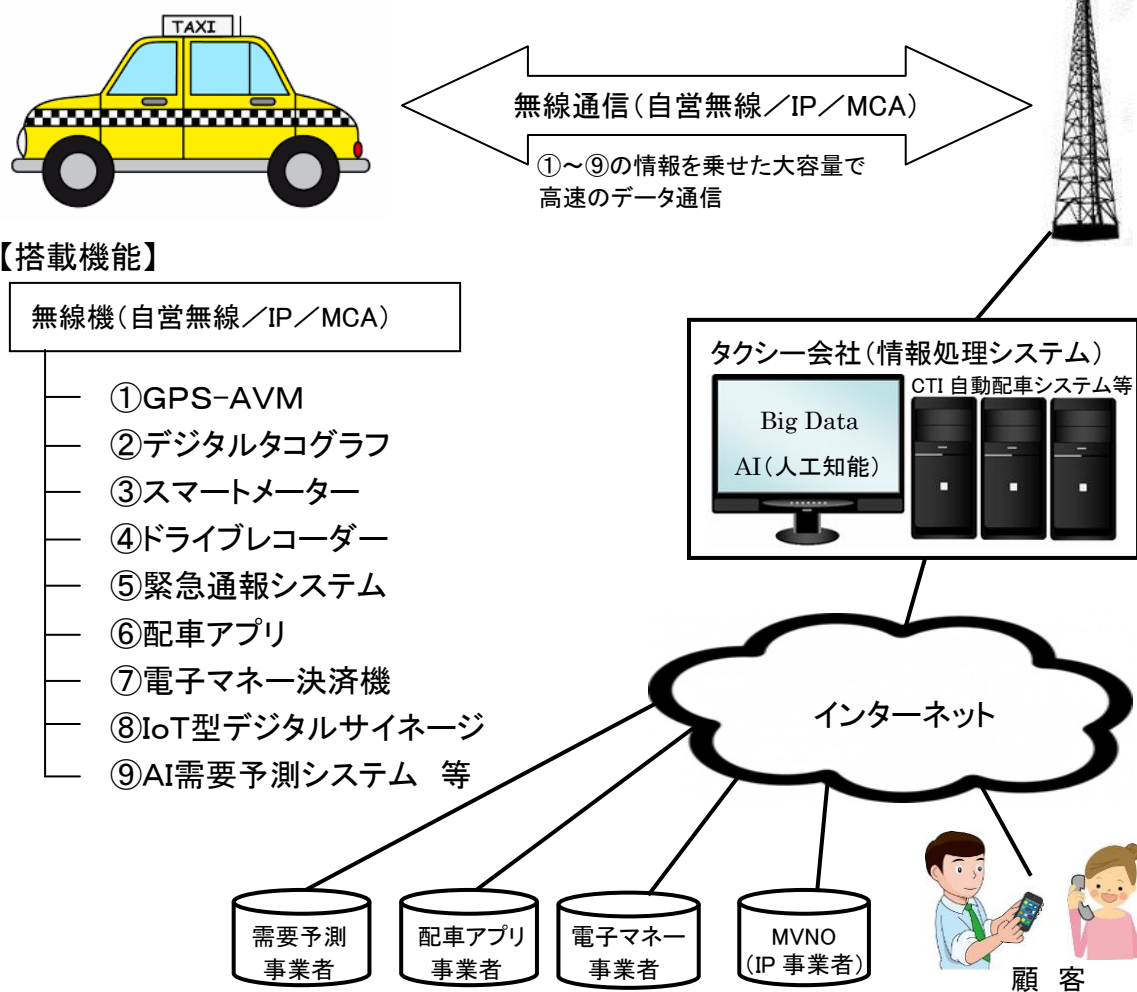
TAXI

無線通信（自営無線／IP／MCA）

①～⑨の情報を乗せた大容量で高速のデータ通信

【搭載機能】

無線機（自営無線／IP／MCA）

①GPS-AVM
②デジタルタコグラフ
③スマートメーター
④ドライブレコーダー
⑤緊急通報システム
⑥配車アプリ
⑦電子マネー決済機
⑧IoT型デジタルサイネージ
⑨AI需要予測システム　等

タクシー会社（情報処理システム）

CTI 自動配車システム等

Big Data
AI（人工知能）

インターネット

需要予測事業者

配車アプリ事業者

電子マネー事業者

MVNO（IP 事業者）

顧客